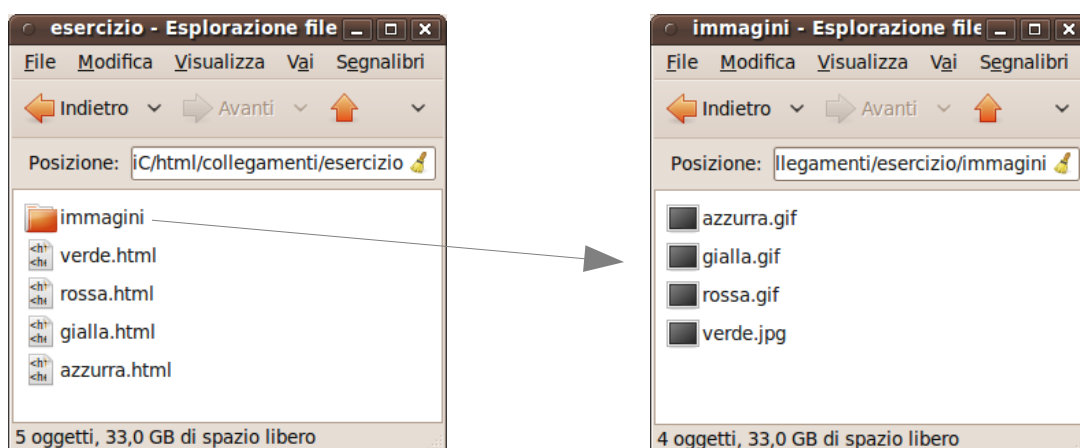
esercizio - Esplorazione file

File Modifica Visualizza Vai Segnalibri

Indietro Avanti

Posizione: iC/html/collegamenti/esercizio

immagini
verde.html
rossa.html
gialla.html
azzurra.html

5 oggetti, 33,0 GB di spazio libero

immagini - Esplorazione file

File Modifica Visualizza Vai Segnalibri

Indietro Avanti

Posizione: llegamenti/esercizio/immagini

azzurra.gif
gialla.gif
rossa.gif
verde.jpg

4 oggetti, 33,0 GB di spazio libero